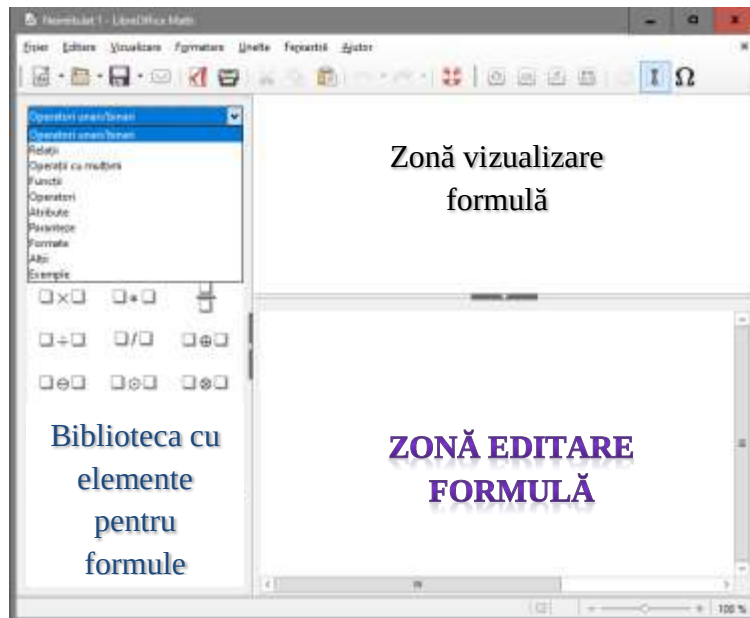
Nenumitul 1 - LibreOffice Math

Fișier Editare Vizualizare Formatare Unelte Ferestre Ajutor

Operatori unari/binari
Operatori unari/binari
Relații
Operații cu mulțimi
Funcții
Operatori
Atribute
Paranteze
Formate
Alții
Exemple

$\square \times \square$ $\square * \square$ $\frac{\square}{\square}$
$\square \div \square$ $\square / \square$ $\square \oplus \square$
$\square \ominus \square$ $\square \odot \square$ $\square \otimes \square$

Biblioteca cu elemente pentru formule

Zonă vizualizare formulă

ZONĂ EDITARE FORMULĂ

100 %